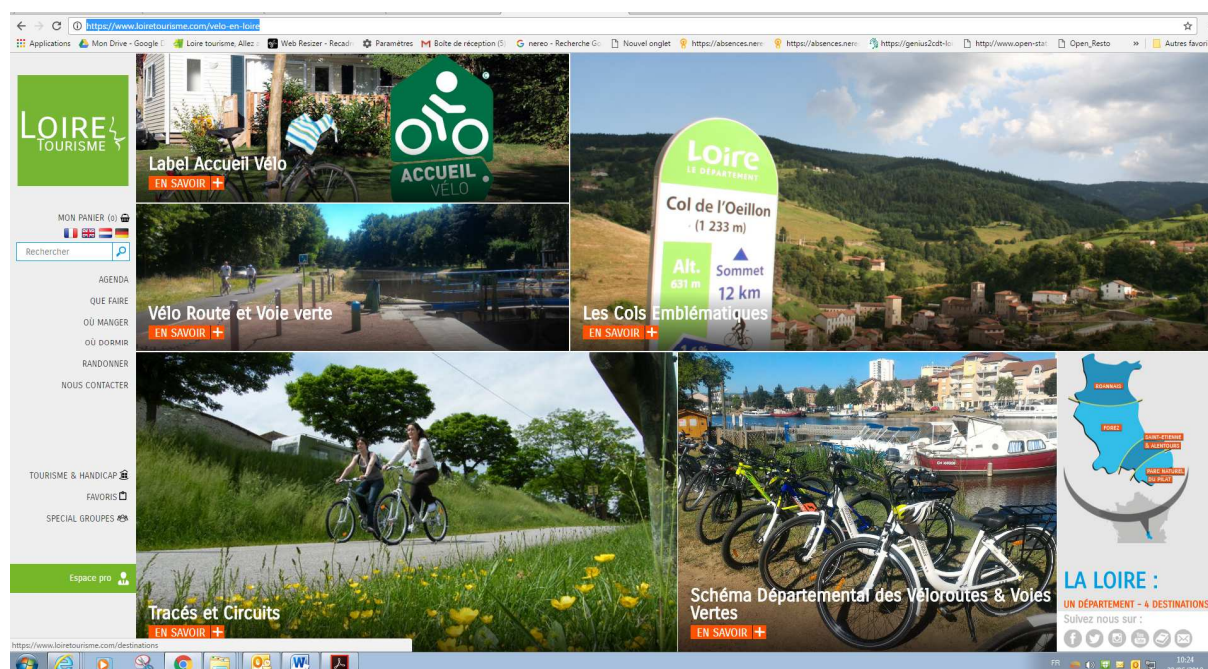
https://www.loiretourisme.com/velo-en-loire

Applications Mon Drive - Google D Loire tourisme, Allez Web Resizer - Recadr Paramètres Boîte de réception (5) nereo - Recherche Go Nouvel onglet https://absences.nere https://absences.nere https://genius2cdt-lo http://www.open-stat Open_Resto » Autres favoris

LOIRE TOURISME

MON PANIER (0)

Rechercher

AGENDA
QUE FAIRE
OÙ MANGER
OÙ DORMIR
RANDONNER
NOUS CONTACTER

TOURISME & HANDICAP
FAVORIS
SPECIAL GROUPES

Espace pro

Label Accueil Vélo
EN SAVOIR +

ACCUEIL VÉLO

Vélo Route et Voie verte
EN SAVOIR +

Loire LE DÉPARTEMENT
Col de l'Oeillon
(1 233 m)
Alt. 631 m
Sommet
12 km

Les Cols Emblématiques
EN SAVOIR +

Tracés et Circuits
EN SAVOIR +

Schéma Départemental des Véloroutes & Voies Vertes
EN SAVOIR +

ROANNAIS
FOREZ
SAINT-ETIENNE & ALENTOURS
PARC NATUREL DU PILAT

LA LOIRE :
UN DÉPARTEMENT - 4 DESTINATIONS
Suivez nous sur :

https://www.loiretourisme.com/destinations

FR 10:24